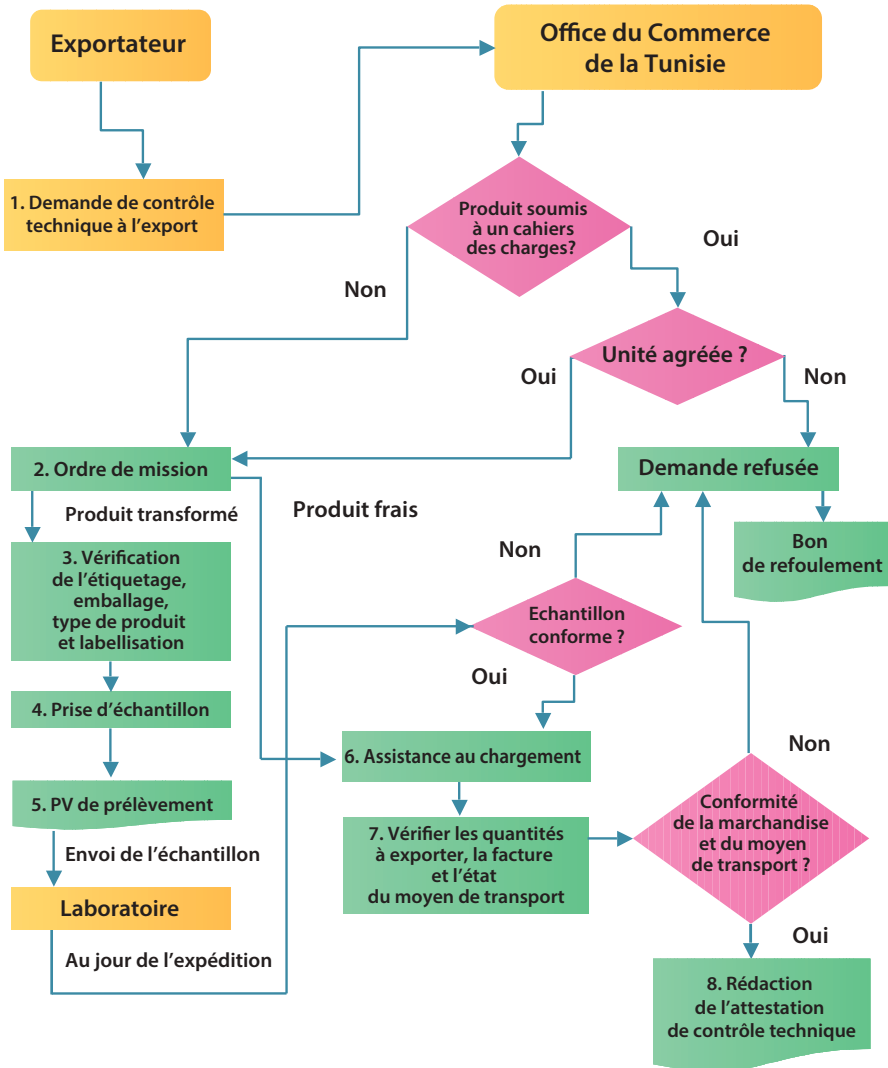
Exportateur

Office du Commerce de la Tunisie

1. Demande de contrôle technique à l'export

Produit soumis à un cahiers des charges?

Oui

Non

Unité agréée ?

Oui

Non

2. Ordre de mission

Demande refusée

Produit transformé

Produit frais

Bon de refoulement

Non

3. Vérification de l'étiquetage, emballage, type de produit et labellisation

Echantillon conforme ?

Oui

4. Prise d'échantillon

6. Assistance au chargement

Non

5. PV de prélèvement

Envoi de l'échantillon

7. Vérifier les quantités à exporter, la facture et l'état du moyen de transport

Conformité de la marchandise et du moyen de transport ?

Laboratoire

Au jour de l'expédition

Oui

8. Rédaction de l'attestation de contrôle technique